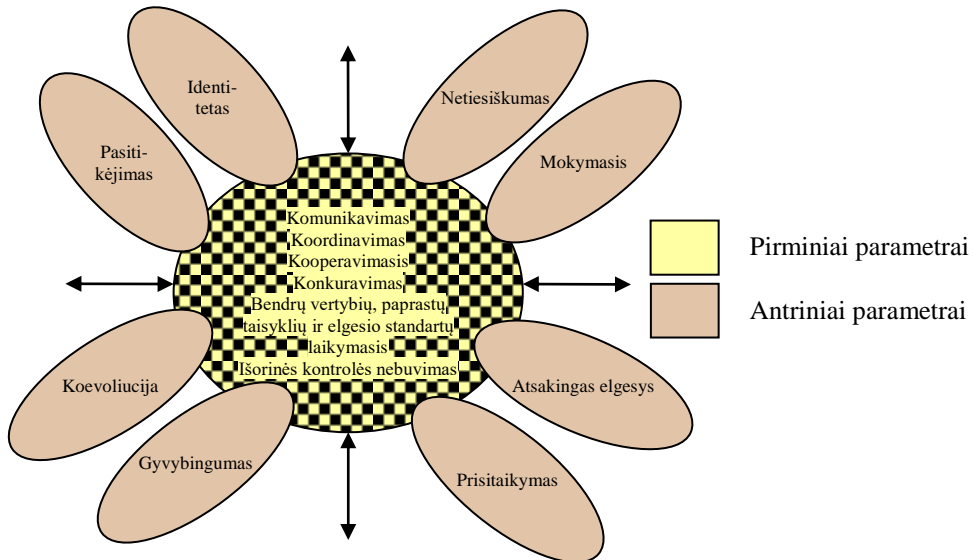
Identitetas

Netiesiškumas

Pasitikėjimas

Mokymasis

Komunikavimas
Koordinavimas
Kooperavimasis
Konkuravimas
Bendrų vertybių, paprastų taisyklių ir elgesio standartų laikymasis
Išorinės kontrolės nebuvimas

Pirminiai parametrai

Antriniai parametrai

Koevoliucija

Atsakingas elgesys

Gyvybingumas

Prisitaikymas